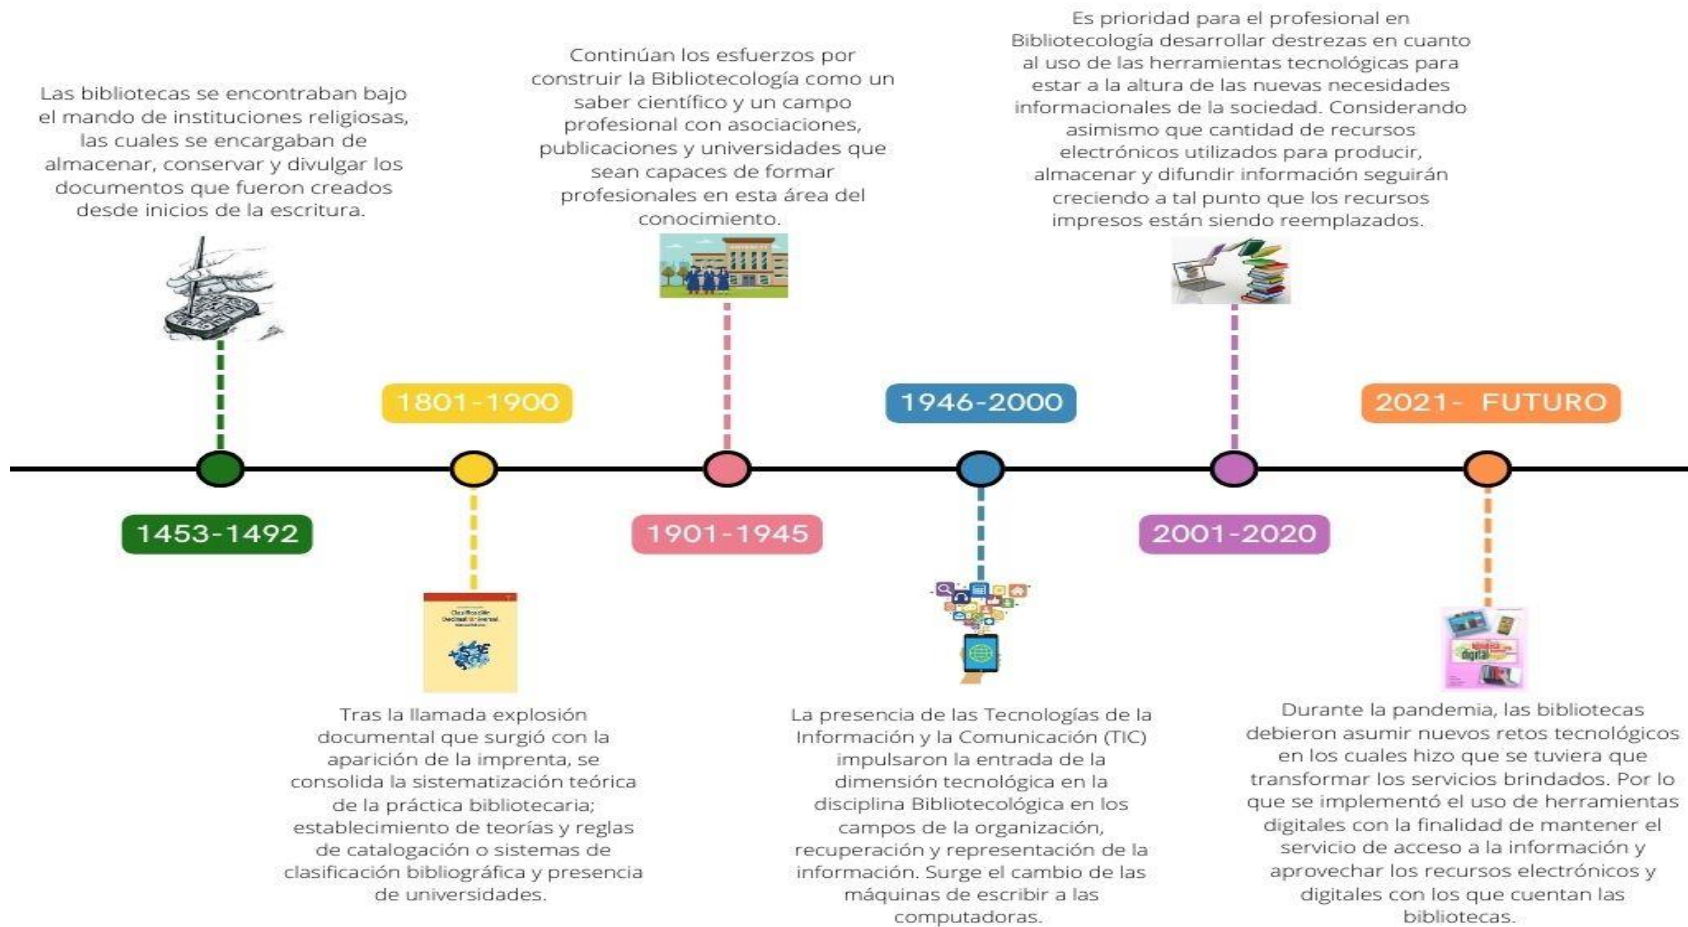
Las bibliotecas se encontraban bajo el mando de instituciones religiosas, las cuales se encargaban de almacenar, conservar y divulgar los documentos que fueron creados desde inicios de la escritura.

Continúan los esfuerzos por construir la Bibliotecología como un saber científico y un campo profesional con asociaciones, publicaciones y universidades que sean capaces de formar profesionales en esta área del conocimiento.

Es prioridad para el profesional en Bibliotecología desarrollar destrezas en cuanto al uso de las herramientas tecnológicas para estar a la altura de las nuevas necesidades informacionales de la sociedad. Considerando asimismo que cantidad de recursos electrónicos utilizados para producir, almacenar y difundir información seguirán creciendo a tal punto que los recursos impresos están siendo reemplazados.

1801-1900

1946-2000

2021- FUTURO

1453-1492

1901-1945

2001-2020

Tras la llamada explosión documental que surgió con la aparición de la imprenta, se consolida la sistematización teórica de la práctica bibliotecaria; establecimiento de teorías y reglas de catalogación o sistemas de clasificación bibliográfica y presencia de universidades.

La presencia de las Tecnologías de la Información y la Comunicación (TIC) impulsaron la entrada de la dimensión tecnológica en la disciplina Bibliotecológica en los campos de la organización, recuperación y representación de la información. Surge el cambio de las máquinas de escribir a las computadoras.

Durante la pandemia, las bibliotecas debieron asumir nuevos retos tecnológicos en los cuales hizo que se tuviera que transformar los servicios brindados. Por lo que se implementó el uso de herramientas digitales con la finalidad de mantener el servicio de acceso a la información y aprovechar los recursos electrónicos y digitales con los que cuentan las bibliotecas.